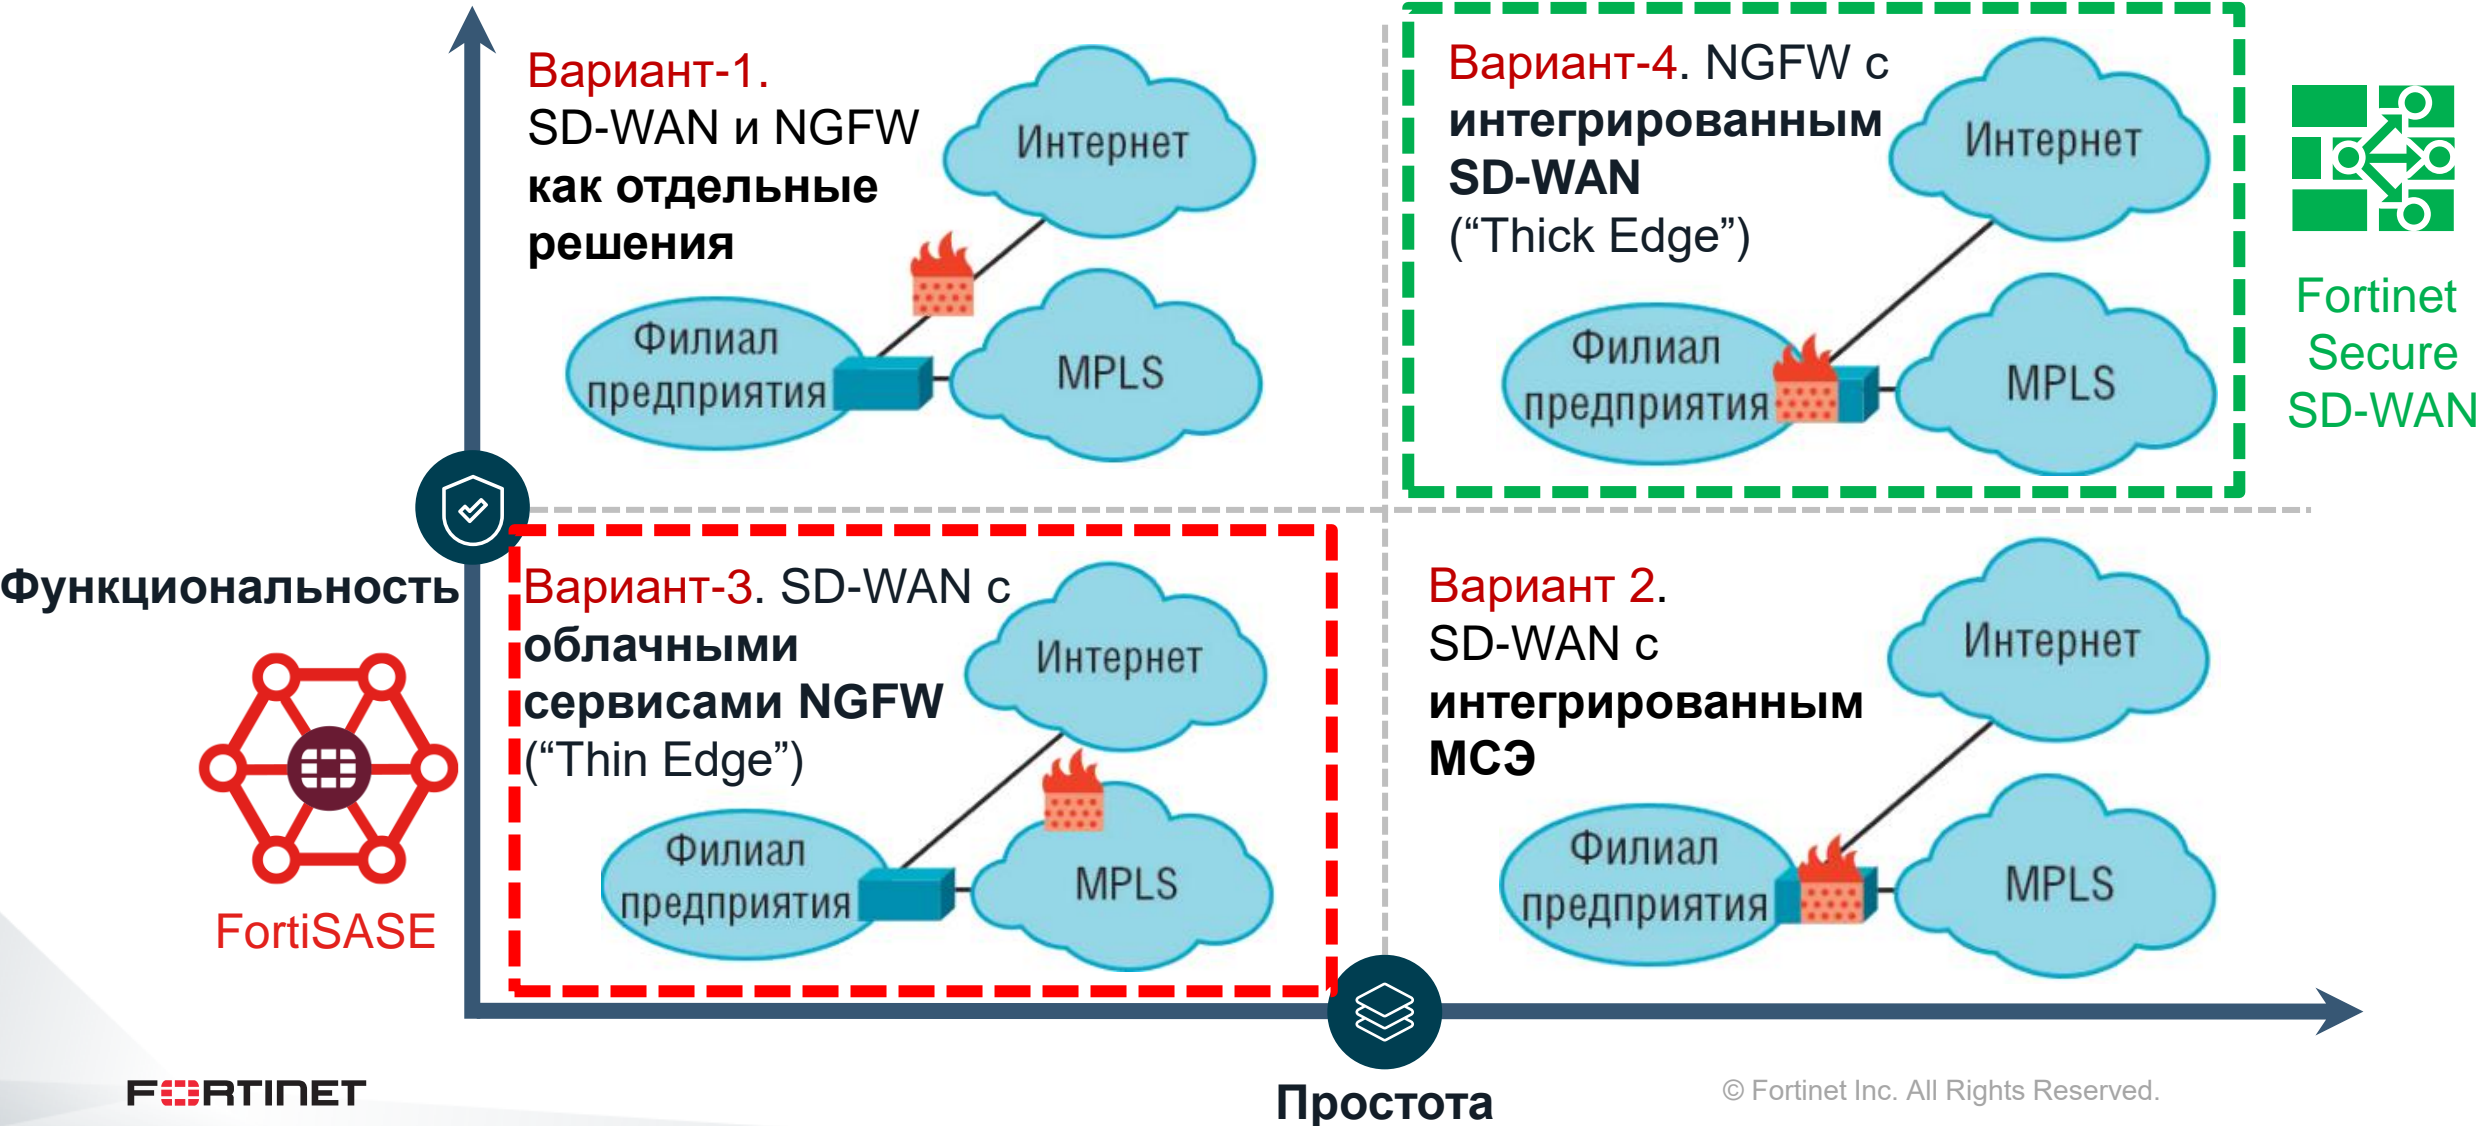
Вариант-1. SD-WAN и NGFW как отдельные решения

Интернет

Филиал предприятия

MPLS

Вариант-4. NGFW с интегрированным SD-WAN ("Thick Edge")

Интернет

Филиал предприятия

MPLS

Fortinet Secure SD-WAN

Функциональность

Вариант-3. SD-WAN с облачными сервисами NGFW ("Thin Edge")

Интернет

Филиал предприятия

MPLS

Вариант 2. SD-WAN с интегрированным МСЭ

Интернет

Филиал предприятия

MPLS

FortiSASE

FORTINET

Простота

© Fortinet Inc. All Rights Reserved.